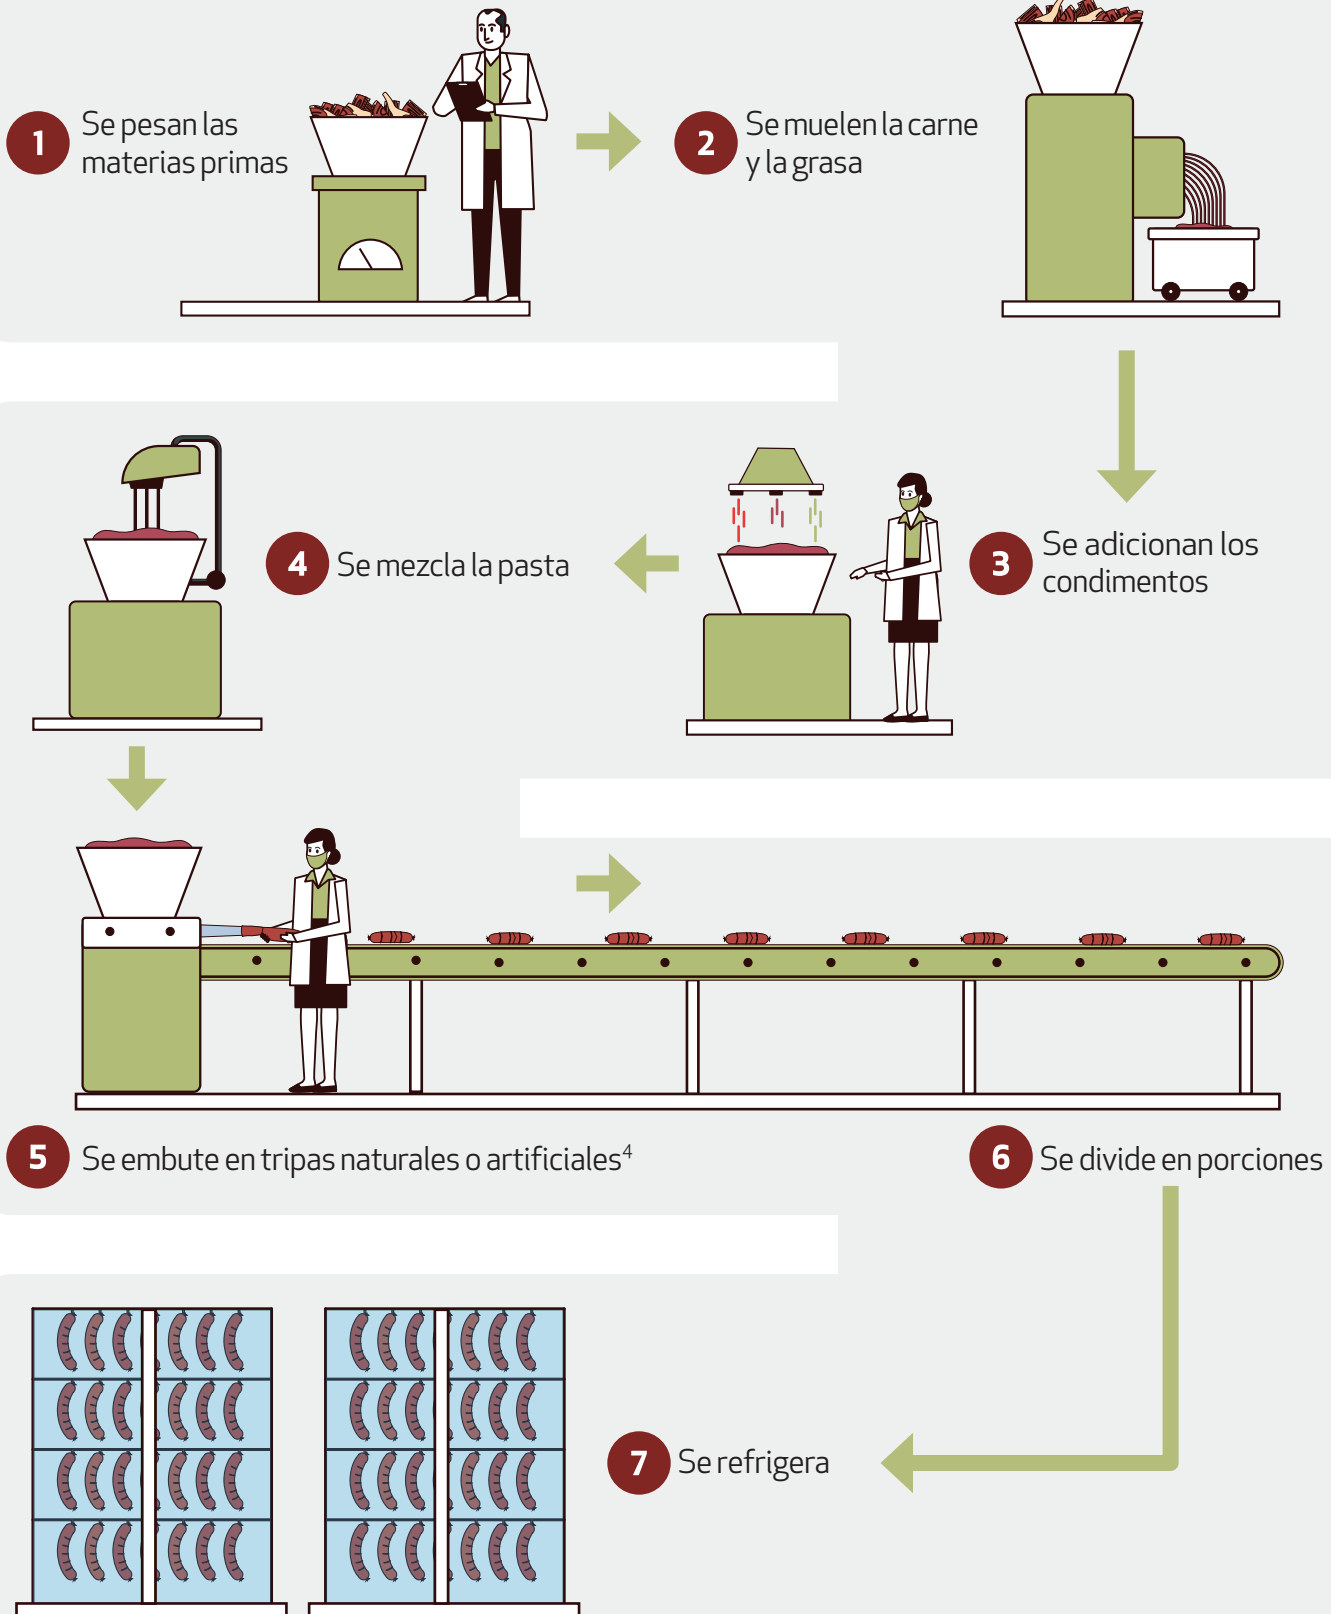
1 Se pesan las materias primas

2 Se muelen la carne y la grasa

4 Se mezcla la pasta

3 Se adicionan los condimentos

5 Se embute en tripas naturales o artificiales$^4$

6 Se divide en porciones

7 Se refrigera